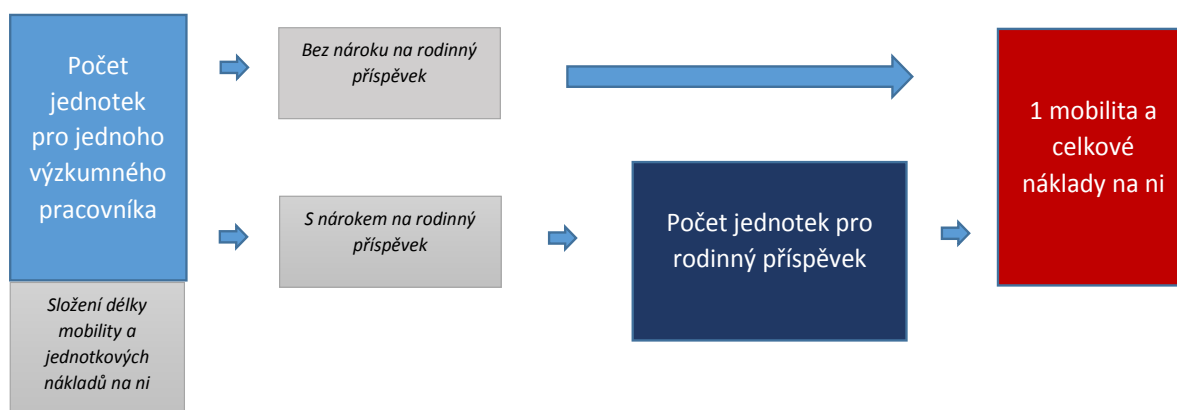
Počet jednotek pro jednoho výzkumného pracovníka

Složení délky mobility a jednotkových nákladů na ni

Bez nároku na rodinný příspěvek

S nárokem na rodinný příspěvek

Počet jednotek pro rodinný příspěvek

1 mobilita a celkové náklady na ni